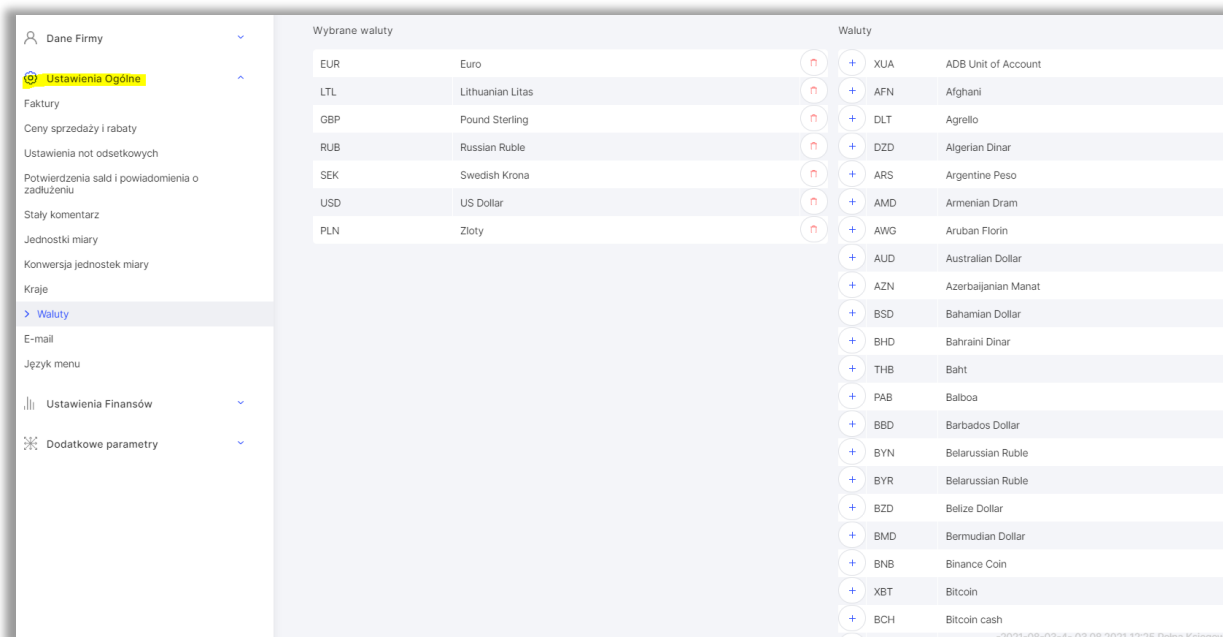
Dane Firmy

Ustawienia Ogólne

Faktury

Ceny sprzedaży i rabaty

Ustawienia not odsetkowych

Potwierdzenia sald i powiadomienia o zadłużeniu

Stały komentarz

Jednostki miary

Konwersja jednostek miary

Kraje

> Waluty

E-mail

Język menu

Ustawienia Finansów

Dodatkowe parametry

Wybrane waluty

| | |
|---|---|
| EUR | Euro |
| LTL | Lithuanian Litas |
| GBP | Pound Sterling |
| RUB | Russian Ruble |
| SEK | Swedish Krona |
| USD | US Dollar |
| PLN | Zloty |

Waluty

| | | |
|---|---|---|
| + | XUA | ADB Unit of Account |
| + | AFN | Afghani |
| + | DLT | Agrello |
| + | DZD | Algerian Dinar |
| + | ARS | Argentine Peso |
| + | AMD | Armenian Dram |
| + | AWG | Aruban Florin |
| + | AUD | Australian Dollar |
| + | AZN | Azerbaijanian Manat |
| + | BSD | Bahamian Dollar |
| + | BHD | Bahraini Dinar |
| + | THB | Baht |
| + | PAB | Balboa |
| + | BBD | Barbados Dollar |
| + | BYN | Belarussian Ruble |
| + | BYR | Belarussian Ruble |
| + | BZD | Belize Dollar |
| + | BMD | Bermudian Dollar |
| + | BNB | Binance Coin |
| + | XBT | Bitcoin |
| + | BCH | Bitcoin cash |

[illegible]2021-08-03 12:25 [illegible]